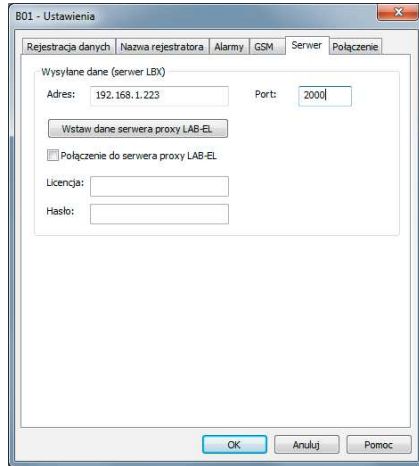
B01 - Ustawienia

Rejestracja danych | Nazwa rejestratora | Alarmy | GSM | Serwer | Połączenie

Wysyłane dane (serwer LBX)

Adres: 192.168.1.223

Port: 2000

Wstaw dane serwera proxy LAB-EL

Połączenie do serwera proxy LAB-EL

Licencja:

Hasło:

OK

Anuluj

Pomoc